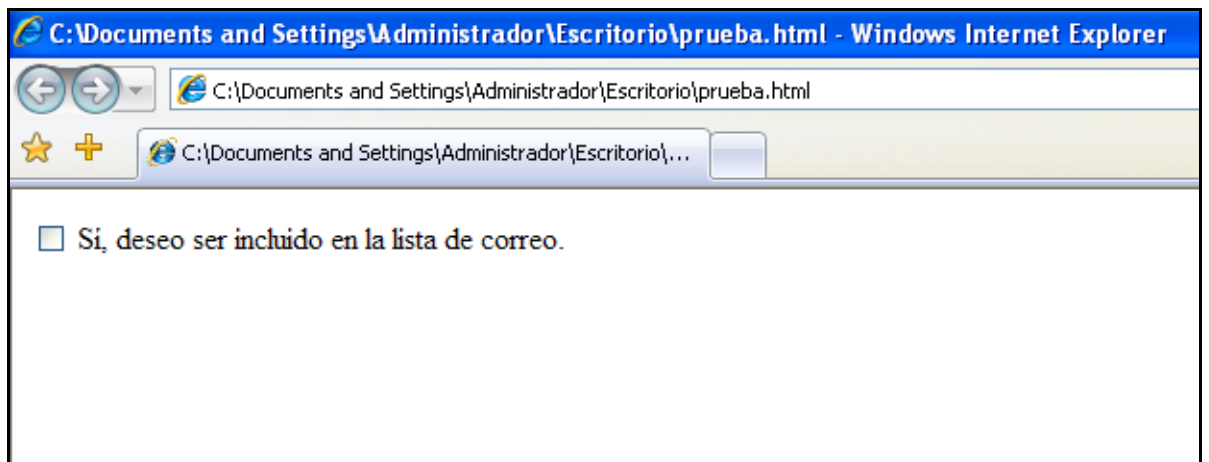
C:\Documents and Settings\Administrador\Escritorio\prueba.html - Windows Internet Explorer

C:\Documents and Settings\Administrador\Escritorio\prueba.html

C:\Documents and Settings\Administrador\Escritorio\...

Si, deseo ser incluido en la lista de correo.